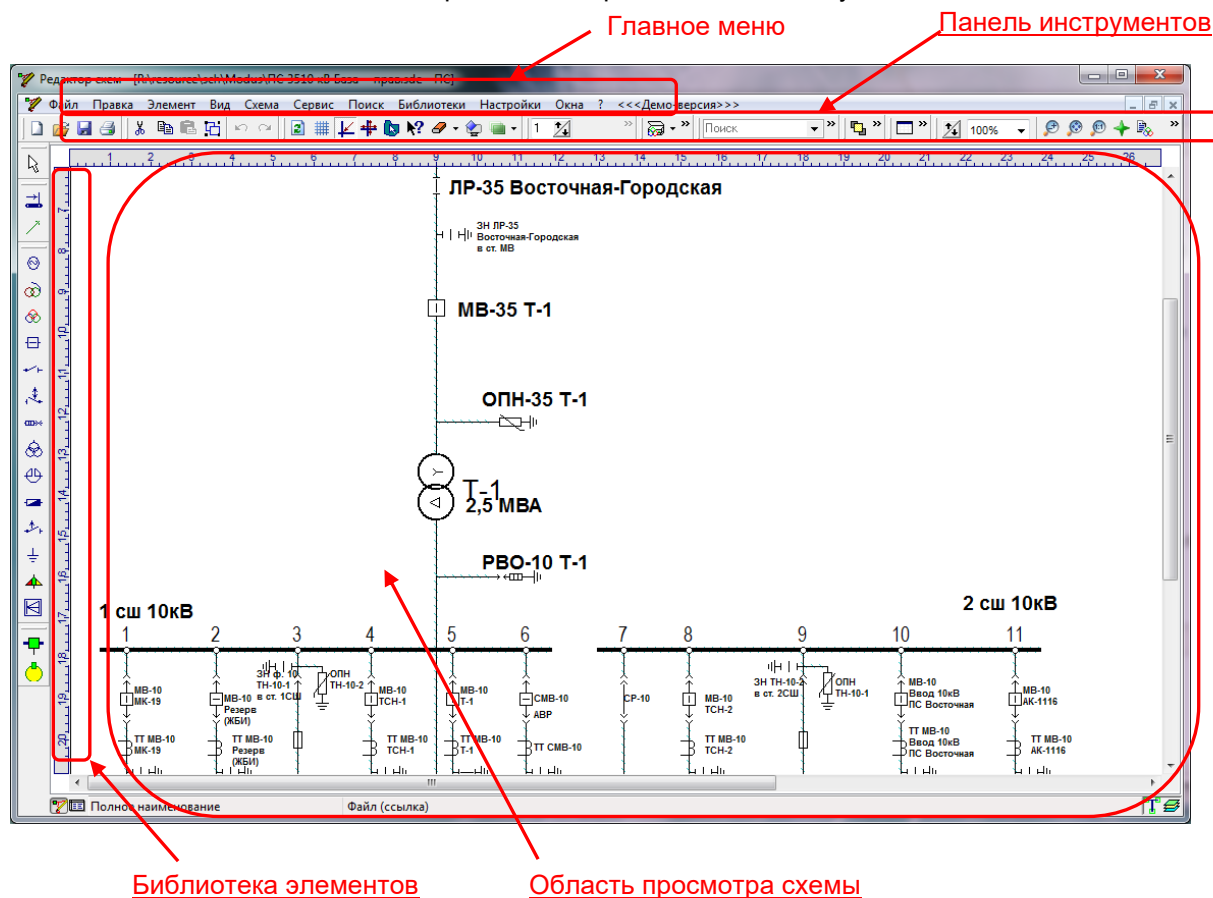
Главное меню

Панель инструментов

Редактор схем - [R:\resource\sch\Modus\ПС 3510 кВ База - правка.sde - ПС]

Файл Правка Элемент Вид Схема Сервис Поиск Библиотеки Настройки Окна ? <<<Демо-версия>>>

1

Поиск

100%

1 2 3 4 5 6 7 8 9 10 11 12 13 14 15 16 17 18 19 20 21 22 23 24 25 26

7 8 9 10 11 12 13 14 15 16 17 18 19 20

ЛР-35 Восточная-Городская

ЗН ЛР-35 Восточная-Городская в ст. МВ

МВ-35 Т-1

ОПН-35 Т-1

Т-1
2,5 МВА

РВО-10 Т-1

1 сш 10кВ

2 сш 10кВ

1 2 3 4 5 6 7 8 9 10 11

ЗН ф. 10 ТН-10-1 в ст. 1СШ

ОПН ТН-10-2

МВ-10 МК-19

МВ-10 Резерв (ЖБИ)

МВ-10 ТСН-1

МВ-10 Т-1

СМВ-10 АВР

СР-10

МВ-10 ТСН-2

ЗН ТН-10-2 в ст. 2СШ

ОПН ТН-10-1

МВ-10 Ввод 10кВ ПС Восточная

МВ-10 АК-1116

ТТ МВ-10 МК-19

ТТ МВ-10 Резерв (ЖБИ)

ТТ МВ-10 ТСН-1

ТТ МВ-10 Т-1

ТТ СМВ-10

ТТ МВ-10 ТСН-2

ТТ МВ-10 Ввод 10кВ ПС Восточная

ТТ МВ-10 АК-1116

Полное наименование

Файл (ссылка)

Библиотека элементов

Область просмотра схемы